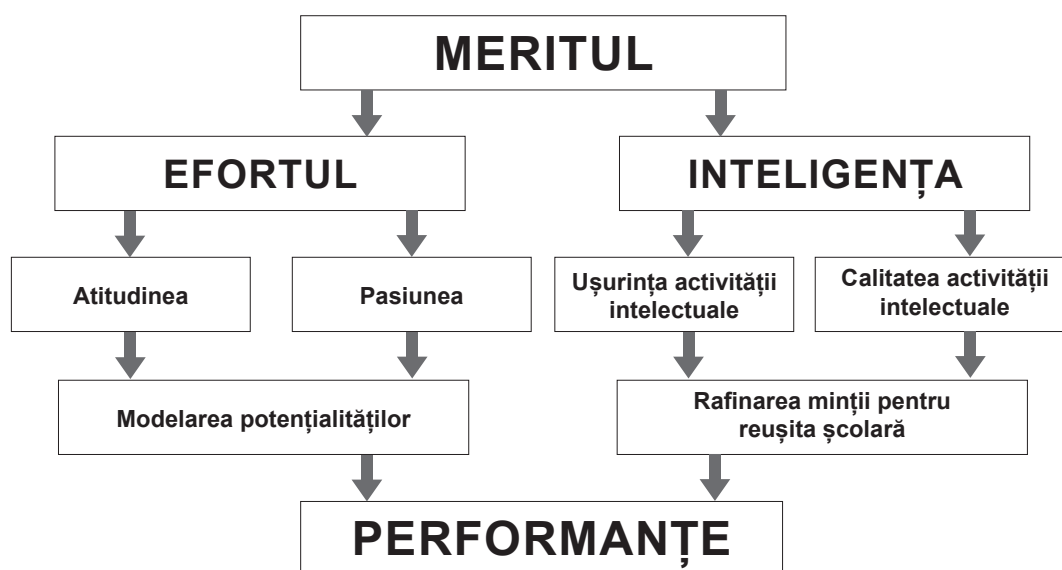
MERITUL

EFORTUL

INTELIGENȚA

Atitudinea

Pasiunea

Ușurința activității intelectuale

Calitatea activității intelectuale

Modelarea potențialităților

Rafinarea minții pentru reușita școlară

PERFORMANȚE